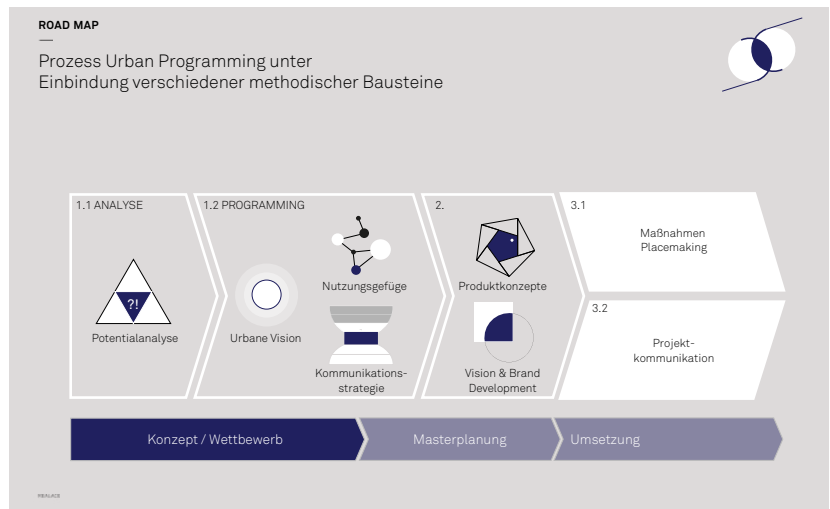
ROAD MAP

Prozess Urban Programming unter Einbindung verschiedener methodischer Bausteine

1.1 ANALYSE

?!

Potentialanalyse

1.2 PROGRAMMING

Urbane Vision

Nutzungsgefüge

Kommunikationsstrategie

2.

Produktkonzepte

Vision & Brand Development

3.1

Maßnahmen Placemaking

3.2

Projektkommunikation

Konzept / Wettbewerb

Masterplanung

Umsetzung

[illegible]